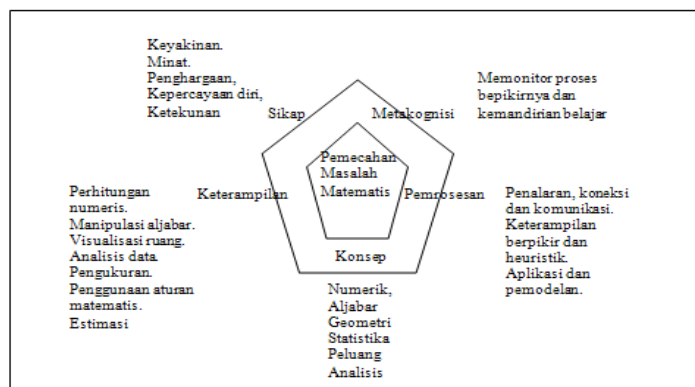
Keyakinan.
Minat.
Penghargaan,
Kepercayaan diri,
Ketekunan

Sikap

Metakognisi

Memonitor proses bepikirnya dan kemandirian belajar

Pemecahan Masalah Matematis

Perhitungan numeris.
Manipulasi aljabar.
Visualisasi ruang.
Analisis data.
Pengukuran.
Penggunaan aturan matematis.
Estimasi

Keterampilan

Pemrosesan

Penalaran, koneksi dan komunikasi.
Keterampilan berpikir dan heuristik.
Aplikasi dan pemodelan.

Konsep

Numerik,
Aljabar
Geometri
Statistika
Peluang
Analisis